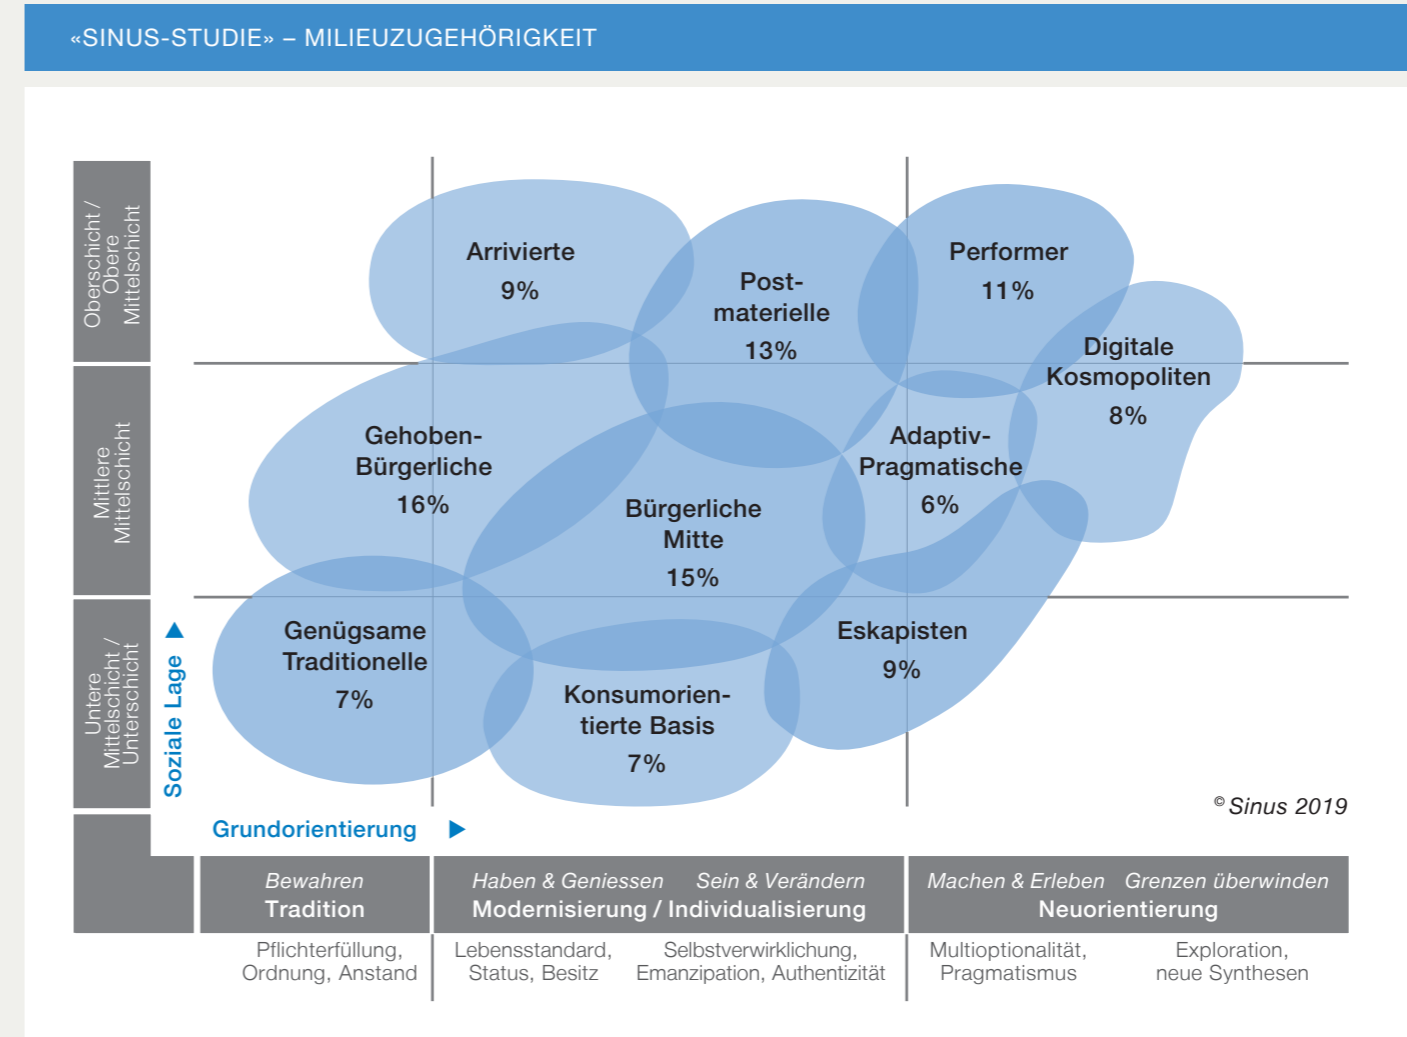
«SINUS-STUDIE» – MILIEUZUGEHÖRIGKEIT

Oberschicht / Obere Mittelschicht

Mittlere Mittelschicht

Untere Mittelschicht / Unterschicht

Soziale Lage

Arrivierte
9%

Post-materielle
13%

Performer
11%

Digitale Kosmopoliten
8%

Gehoben-Bürgerliche
16%

Bürgerliche Mitte
15%

Adaptiv-Pragmatische
6%

Genügsame Traditionelle
7%

Konsumorientierte Basis
7%

Eskapisten
9%

© Sinus 2019

Grundorientierung

Bewahren
Tradition

Haben & Geniessen Sein & Verändern
Modernisierung / Individualisierung

Machen & Erleben Grenzen überwinden
Neuorientierung

Pflichterfüllung, Ordnung, Anstand

Lebensstandard, Status, Besitz

Selbstverwirklichung, Emanzipation, Authentizität

Multioptionalität, Pragmatismus

Exploration, neue Synthesen